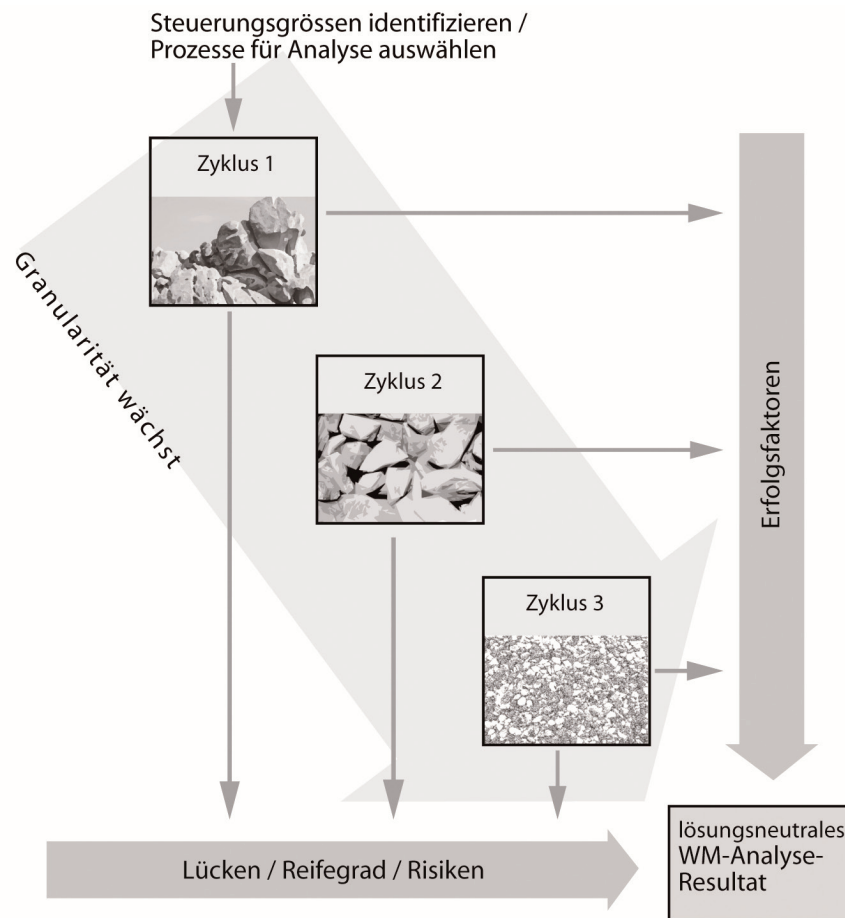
Steuerungsgrössen identifizieren / Prozesse für Analyse auswählen

Zyklus 1

Granularität wächst

Zyklus 2

Zyklus 3

Erfolgsfaktoren

Lücken / Reifegrad / Risiken

lösungsneutrales WM-Analyse-Resultat